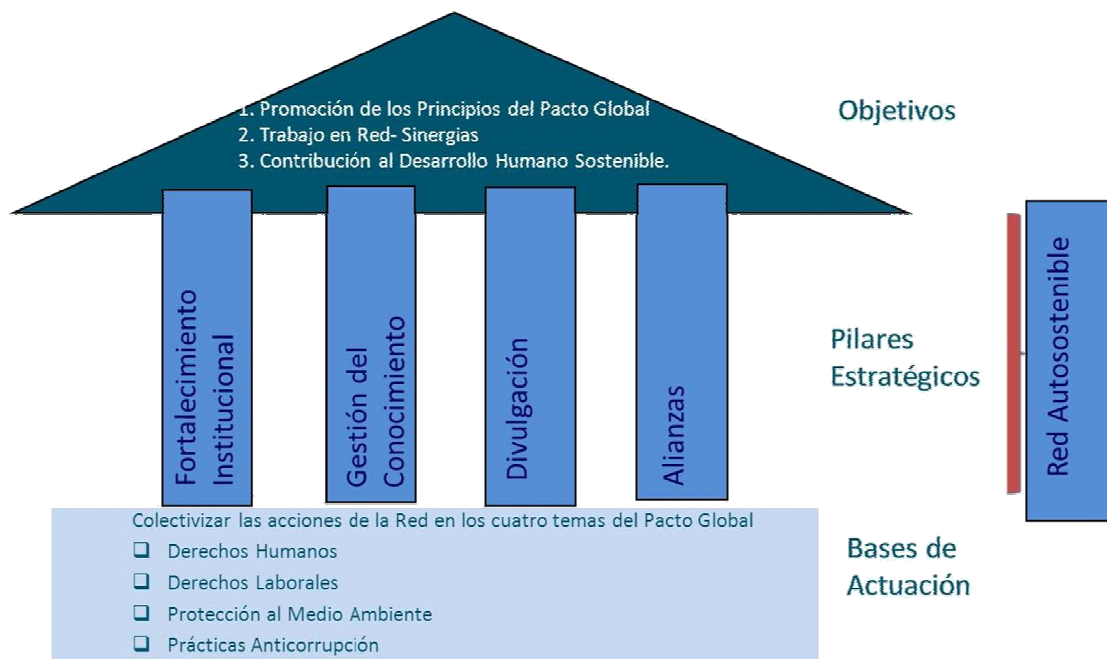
1. Promoción de los Principios del Pacto Global
2. Trabajo en Red- Sinergias
3. Contribución al Desarrollo Humano Sostenible.

Objetivos

Fortalecimiento Institucional

Gestión del Conocimiento

Divulgación

Alianzas

Pilares Estratégicos

Red Autosostenible

Colectivizar las acciones de la Red en los cuatro temas del Pacto Global
❑ Derechos Humanos
❑ Derechos Laborales
❑ Protección al Medio Ambiente
❑ Prácticas Anticorrupción

Bases de Actuación